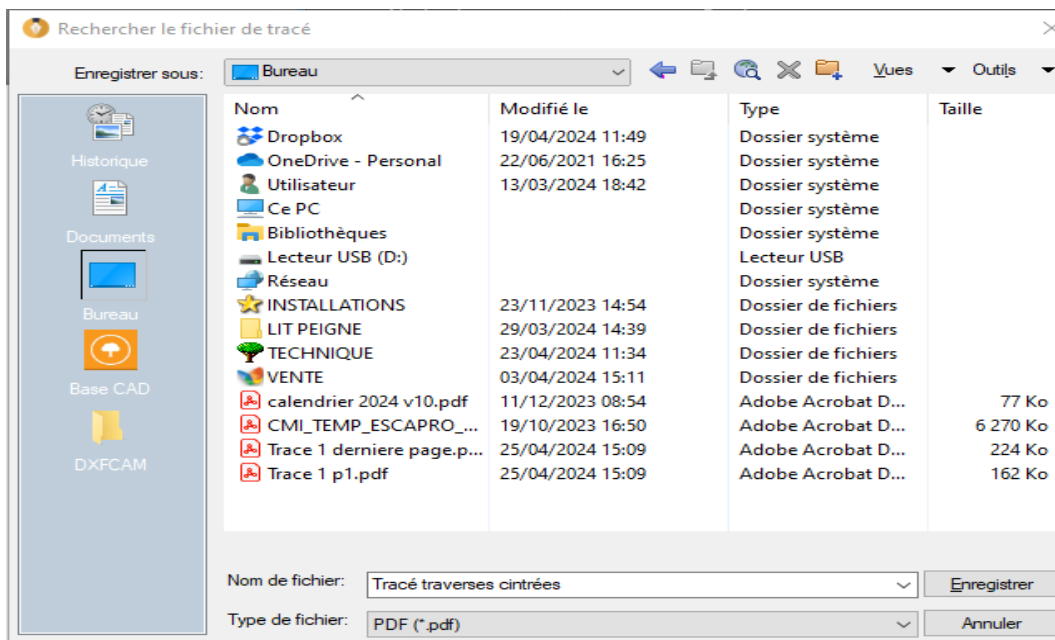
Rechercher le fichier de tracé

Enregistrer sous: Bureau

Vues Outils

Historique
Documents
Bureau
Base CAD
DXFCAM

| Nom | Modifié le | Type | Taille |
|---|---|---|---|
| Dropbox | 19/04/2024 11:49 | Dossier système | |
| OneDrive - Personal | 22/06/2021 16:25 | Dossier système | |
| Utilisateur | 13/03/2024 18:42 | Dossier système | |
| Ce PC | | Dossier système | |
| Bibliothèques | | Dossier système | |
| Lecteur USB (D:) | | Lecteur USB | |
| Réseau | | Dossier système | |
| INSTALLATIONS | 23/11/2023 14:54 | Dossier de fichiers | |
| LIT PEIGNE | 29/03/2024 14:39 | Dossier de fichiers | |
| TECHNIQUE | 23/04/2024 11:34 | Dossier de fichiers | |
| VENTE | 03/04/2024 15:11 | Dossier de fichiers | |
| calendrier 2024 v10.pdf | 11/12/2023 08:54 | Adobe Acrobat D... | 77 Ko |
| CMI_TEMP_ESCAPRO_... | 19/10/2023 16:50 | Adobe Acrobat D... | 6 270 Ko |
| Trace 1 derniere page.p... | 25/04/2024 15:09 | Adobe Acrobat D... | 224 Ko |
| Trace 1 p1.pdf | 25/04/2024 15:09 | Adobe Acrobat D... | 162 Ko |

Nom de fichier: Tracé traverses cintrées
Enregistrer

Type de fichier: PDF (*.pdf)
Annuler